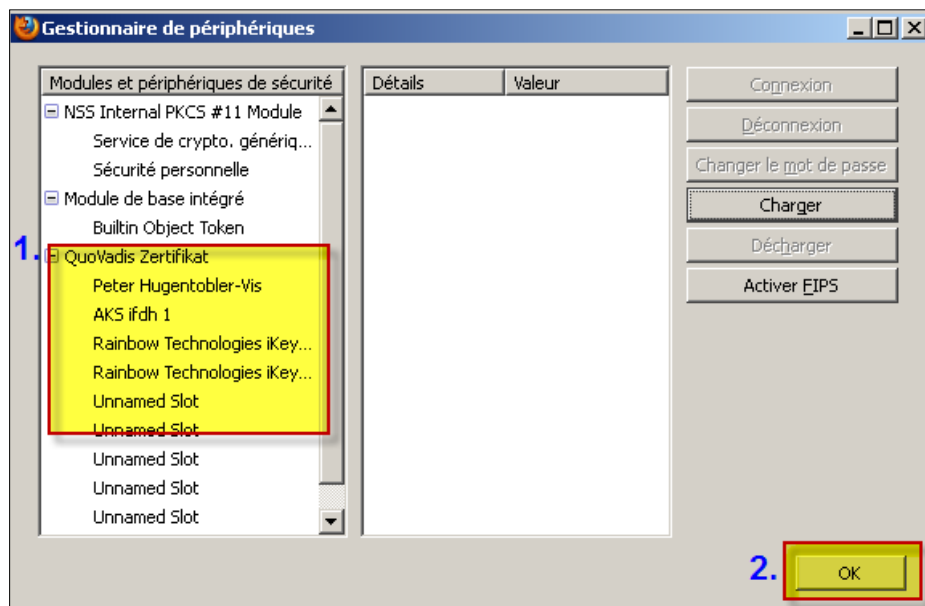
Gestionnaire de périphériques

| Modules et périphériques de sécurité |
|---|
| ⊟ NSS Internal PKCS #11 Module |
| Service de crypto. génériq... |
| Sécurité personnelle |
| ⊟ Module de base intégré |
| Builtin Object Token |
| ⊟ QuoVadis Zertifikat |
| Peter Hugentobler-Vis |
| AKS ifdh 1 |
| Rainbow Technologies iKey... |
| Rainbow Technologies iKey... |
| Unnamed Slot |
| Unnamed Slot |
| Unnamed Slot |
| Unnamed Slot |
| Unnamed Slot |

1.

| Détails | Valeur |
|---|---|

Connexion
Déconnexion
Changer le mot de passe
Charger
Décharger
Activer FIPS

2.
OK